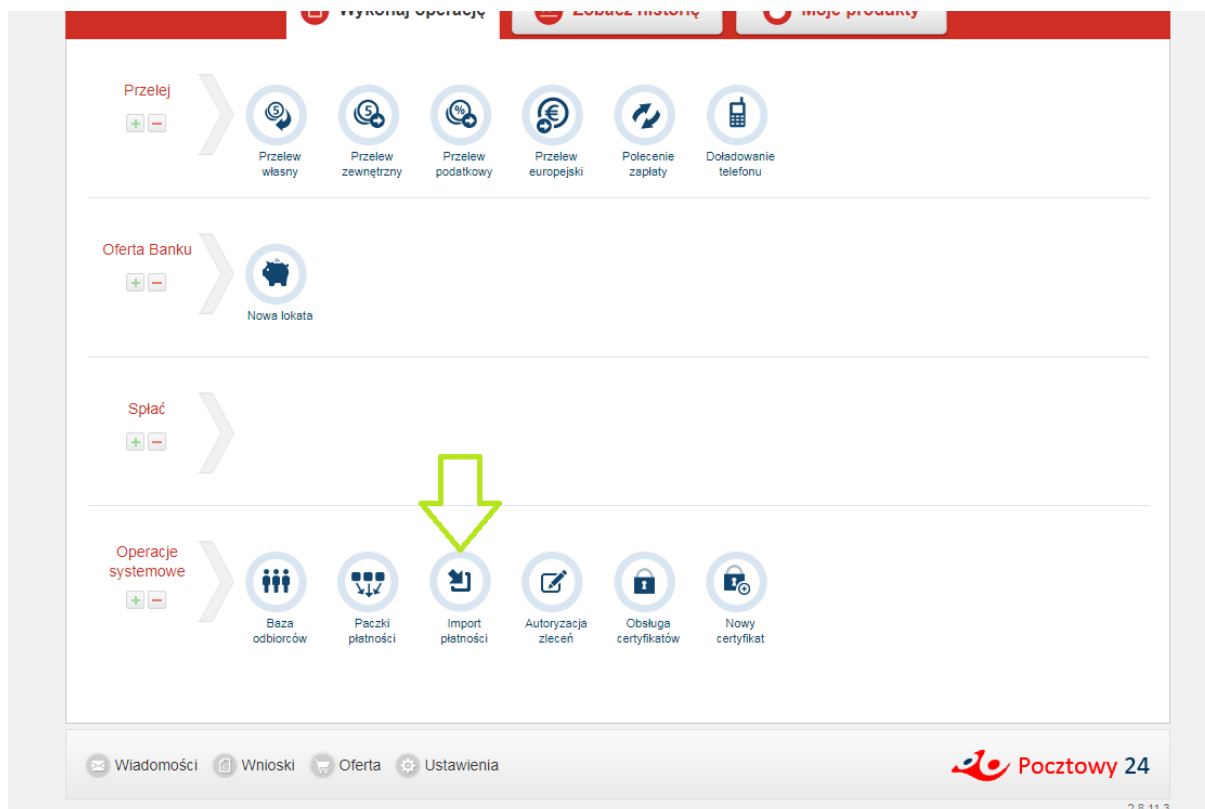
Wykonaj operację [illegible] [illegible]

Przelej
+ −
Przelew własny
Przelew zewnętrzny
Przelew podatkowy
Przelew europejski
Polecenie zapłaty
Doładowanie telefonu

Oferta Banku
+ −
Nowa lokata

Spłać
+ −

Operacje systemowe
+ −
Baza odbiorców
Paczki płatności
Import płatności
Autoryzacja zleceń
Obsługa certyfikatów
Nowy certyfikat

Wiadomości Wnioski Oferta Ustawienia

Pocztowy 24

2.8.11.3